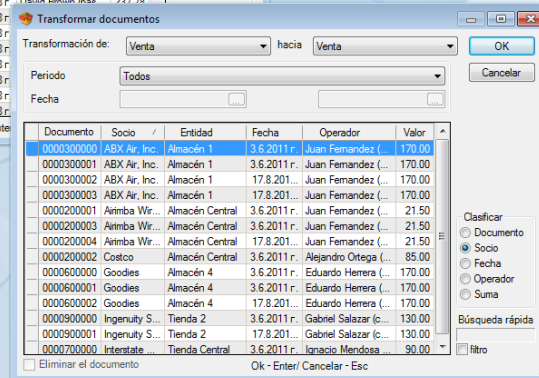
Transformar documentos

Transformación de: Venta hacia Venta

OK

Cancelar

Periodo Todos

Fecha

| Documento | Socio | Entidad | Fecha | Operador | Valor |
|---|---|---|---|---|---|
| 0000300000 | ABX Air, Inc. | Almacén 1 | 3.6.2011 r. | Juan Fernandez (... | 170.00 |
| 0000300001 | ABX Air, Inc. | Almacén 1 | 3.6.2011 r. | Juan Fernandez (... | 170.00 |
| 0000300002 | ABX Air, Inc. | Almacén 1 | 17.8.201... | Juan Fernandez (... | 170.00 |
| 0000300003 | ABX Air, Inc. | Almacén 1 | 17.8.201... | Juan Fernandez (... | 170.00 |
| 0000200001 | Airimba Wir... | Almacén Central | 3.6.2011 r. | Juan Fernandez (... | 21.50 |
| 0000200003 | Airimba Wir... | Almacén Central | 3.6.2011 r. | Juan Fernandez (... | 21.50 |
| 0000200004 | Airimba Wir... | Almacén Central | 17.8.201... | Juan Fernandez (... | 21.50 |
| 0000200002 | Costco | Almacén Central | 3.6.2011 r. | Alejandro Ortega (... | 85.00 |
| 0000600000 | Goodies | Almacén 4 | 3.6.2011 r. | Eduardo Herrera (... | 170.00 |
| 0000600001 | Goodies | Almacén 4 | 3.6.2011 r. | Eduardo Herrera (... | 170.00 |
| 0000600002 | Goodies | Almacén 4 | 17.8.201... | Eduardo Herrera (... | 170.00 |
| 0000900000 | Ingenuity S... | Tienda 2 | 3.6.2011 r. | Gabriel Salazar (c... | 130.00 |
| 0000900001 | Ingenuity S... | Tienda 2 | 17.8.201... | Gabriel Salazar (c... | 130.00 |
| 0000700000 | Interstate ... | Tienda Central | 3.6.2011 r. | Ignacio Mendosa ... | 90.00 |

Clasificar
Documento
Socio
Fecha
Operador
Suma

Búsqueda rápida

filtro

Eliminar el documento

Ok - Enter/ Cancelar - Esc